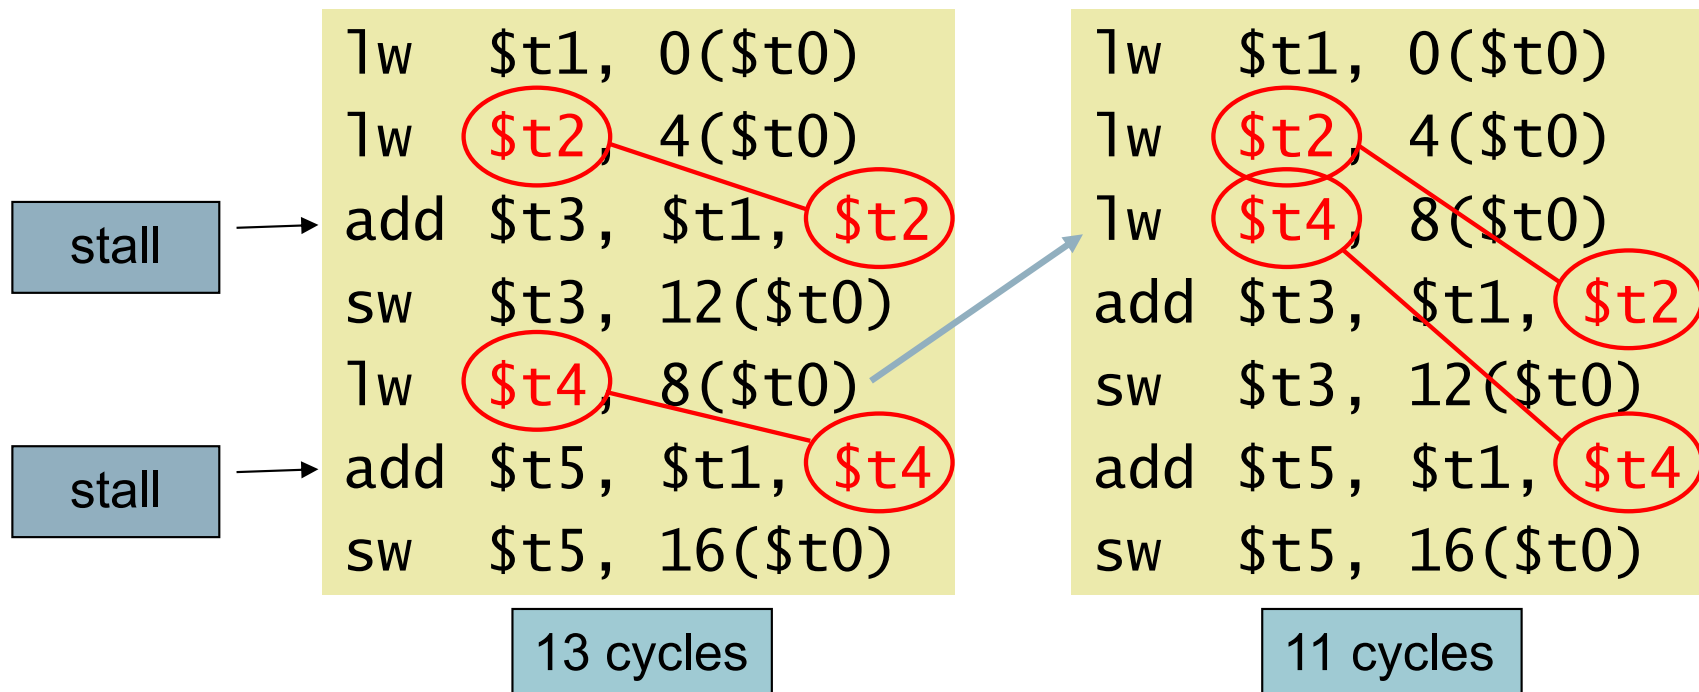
stall

stall

lw $t1, 0($t0)
lw $t2, 4($t0)
add $t3, $t1, $t2
sw $t3, 12($t0)
lw $t4, 8($t0)
add $t5, $t1, $t4
sw $t5, 16($t0)

13 cycles

lw $t1, 0($t0)
lw $t2, 4($t0)
lw $t4, 8($t0)
add $t3, $t1, $t2
sw $t3, 12($t0)
add $t5, $t1, $t4
sw $t5, 16($t0)

11 cycles